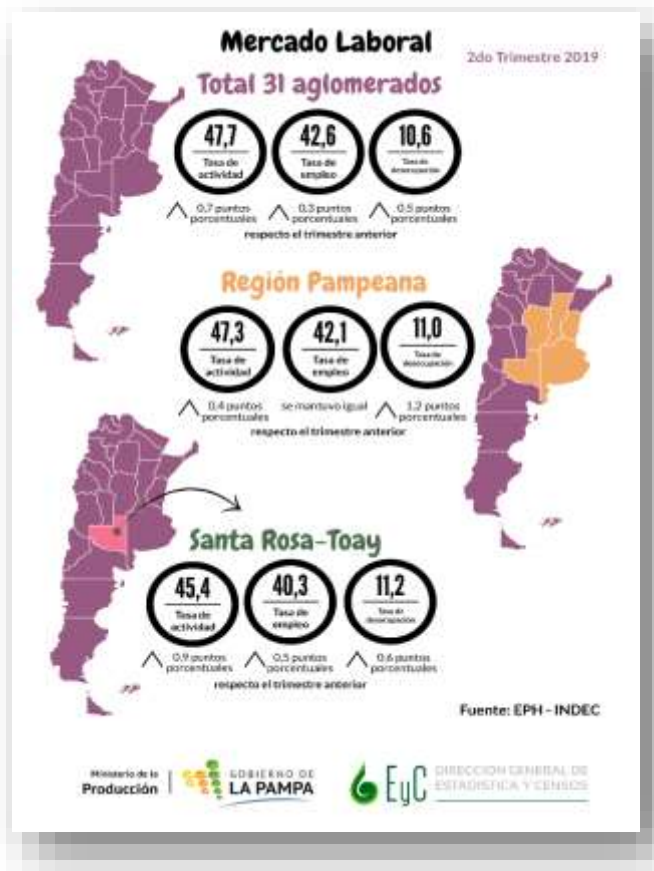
Mercado Laboral

2do Trimestre 2019

Total 31 aglomerados

47,7
Tasa de actividad

42,6
Tasa de empleo

10,6
Tasa de desocupación

0,7 puntos porcentuales

0,3 puntos porcentuales

0,5 puntos porcentuales

respecto el trimestre anterior

Región Pampeana

47,3
Tasa de actividad

42,1
Tasa de empleo

11,0
Tasa de desocupación

0,4 puntos porcentuales

se mantuvo igual

1,2 puntos porcentuales

respecto el trimestre anterior

Santa Rosa-Toay

45,4
Tasa de actividad

40,3
Tasa de empleo

11,2
Tasa de desocupación

0,9 puntos porcentuales

0,5 puntos porcentuales

0,6 puntos porcentuales

respecto el trimestre anterior

Fuente: EPH - INDEC

Ministerio de la Producción

GOBIERNO DE LA PAMPA

EyC DIRECCION GENERAL DE ESTADISTICA Y CENSOS